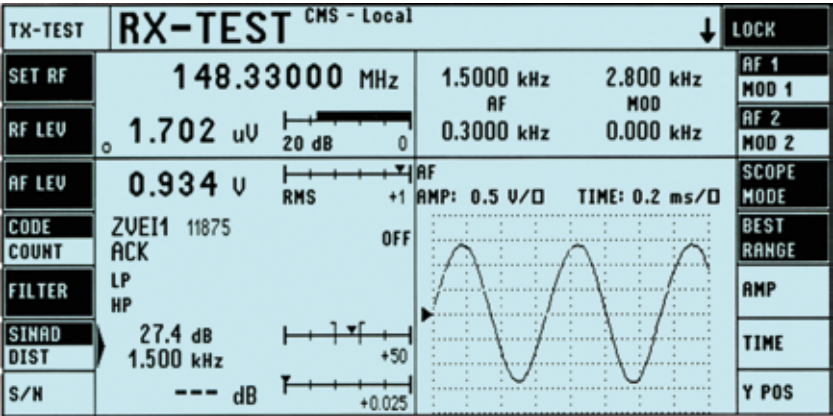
TX-TEST

RX-TEST CMS - Local

LOCK

SET RF

148.33000 MHz

1.5000 kHz

2.800 kHz

AF 1

MOD 1

AF

MOD

RF LEV

1.702 uV

20 dB

0

0.3000 kHz

0.000 kHz

AF 2

MOD 2

AF LEV

0.934 V

RMS

+1

AF

AMP: 0.5 V/□

TIME: 0.2 ms/□

SCOPE MODE

CODE

COUNT

ZVEI1 11875

ACK

OFF

BEST RANGE

FILTER

LP

HP

AMP

SINAD

DIST

27.4 dB

1.500 kHz

+50

TIME

S/N

--- dB

+0.025

Y POS